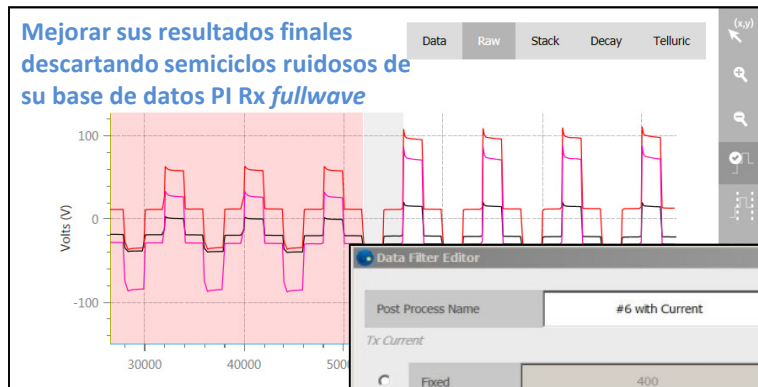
Mejorar sus resultados finales descartando semiciclos ruidosos de su base de datos PI Rx *fullwave*

Data Raw Stack Decay Telluric

(x,y)

100

0

-100

Volts (V)

30000 40000 500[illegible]

Data Filter Editor

Post Process Name #6 with Current

Tx Current

Fixed 400